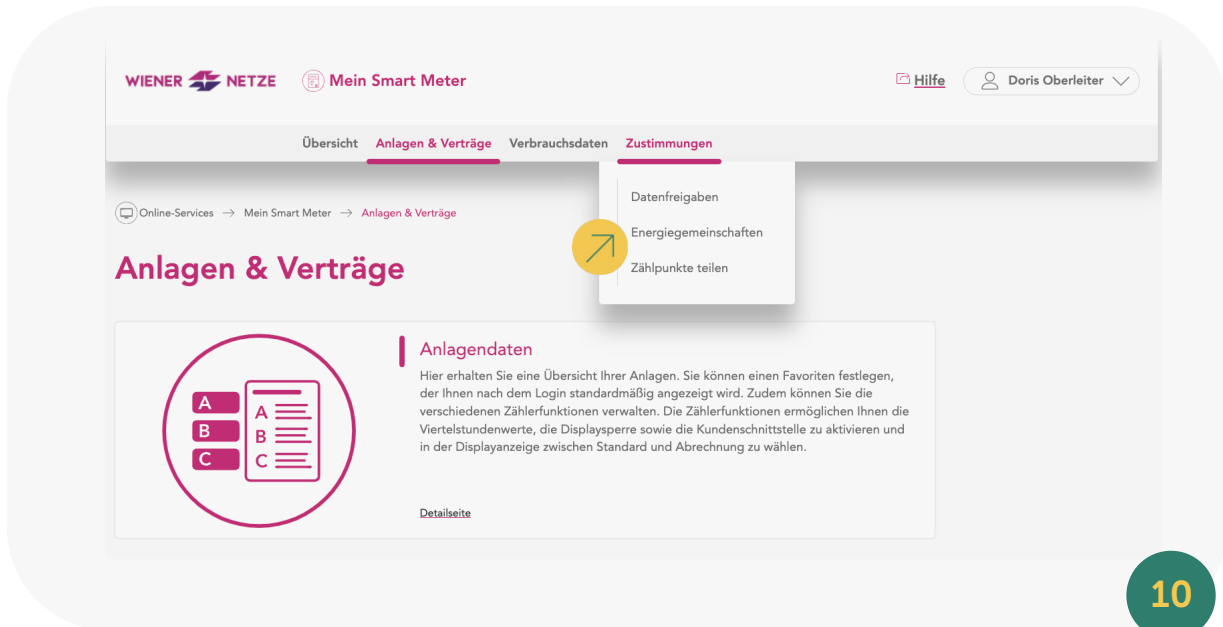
WIENER NETZE Mein Smart Meter

Hilfe Doris Oberleiter

Übersicht Anlagen & Verträge Verbrauchsdaten Zustimmungen

Datenfreigaben
Energiegemeinschaften
Zählpunkte teilen

Online-Services → Mein Smart Meter → Anlagen & Verträge

Anlagen & Verträge

A A
B B
C C

Anlagendaten

Hier erhalten Sie eine Übersicht Ihrer Anlagen. Sie können einen Favoriten festlegen, der Ihnen nach dem Login standardmäßig angezeigt wird. Zudem können Sie die verschiedenen Zählerfunktionen verwalten. Die Zählerfunktionen ermöglichen Ihnen die Viertelstundenwerte, die Displaysperre sowie die Kundenschnittstelle zu aktivieren und in der Displayanzeige zwischen Standard und Abrechnung zu wählen.

Detailseite

10